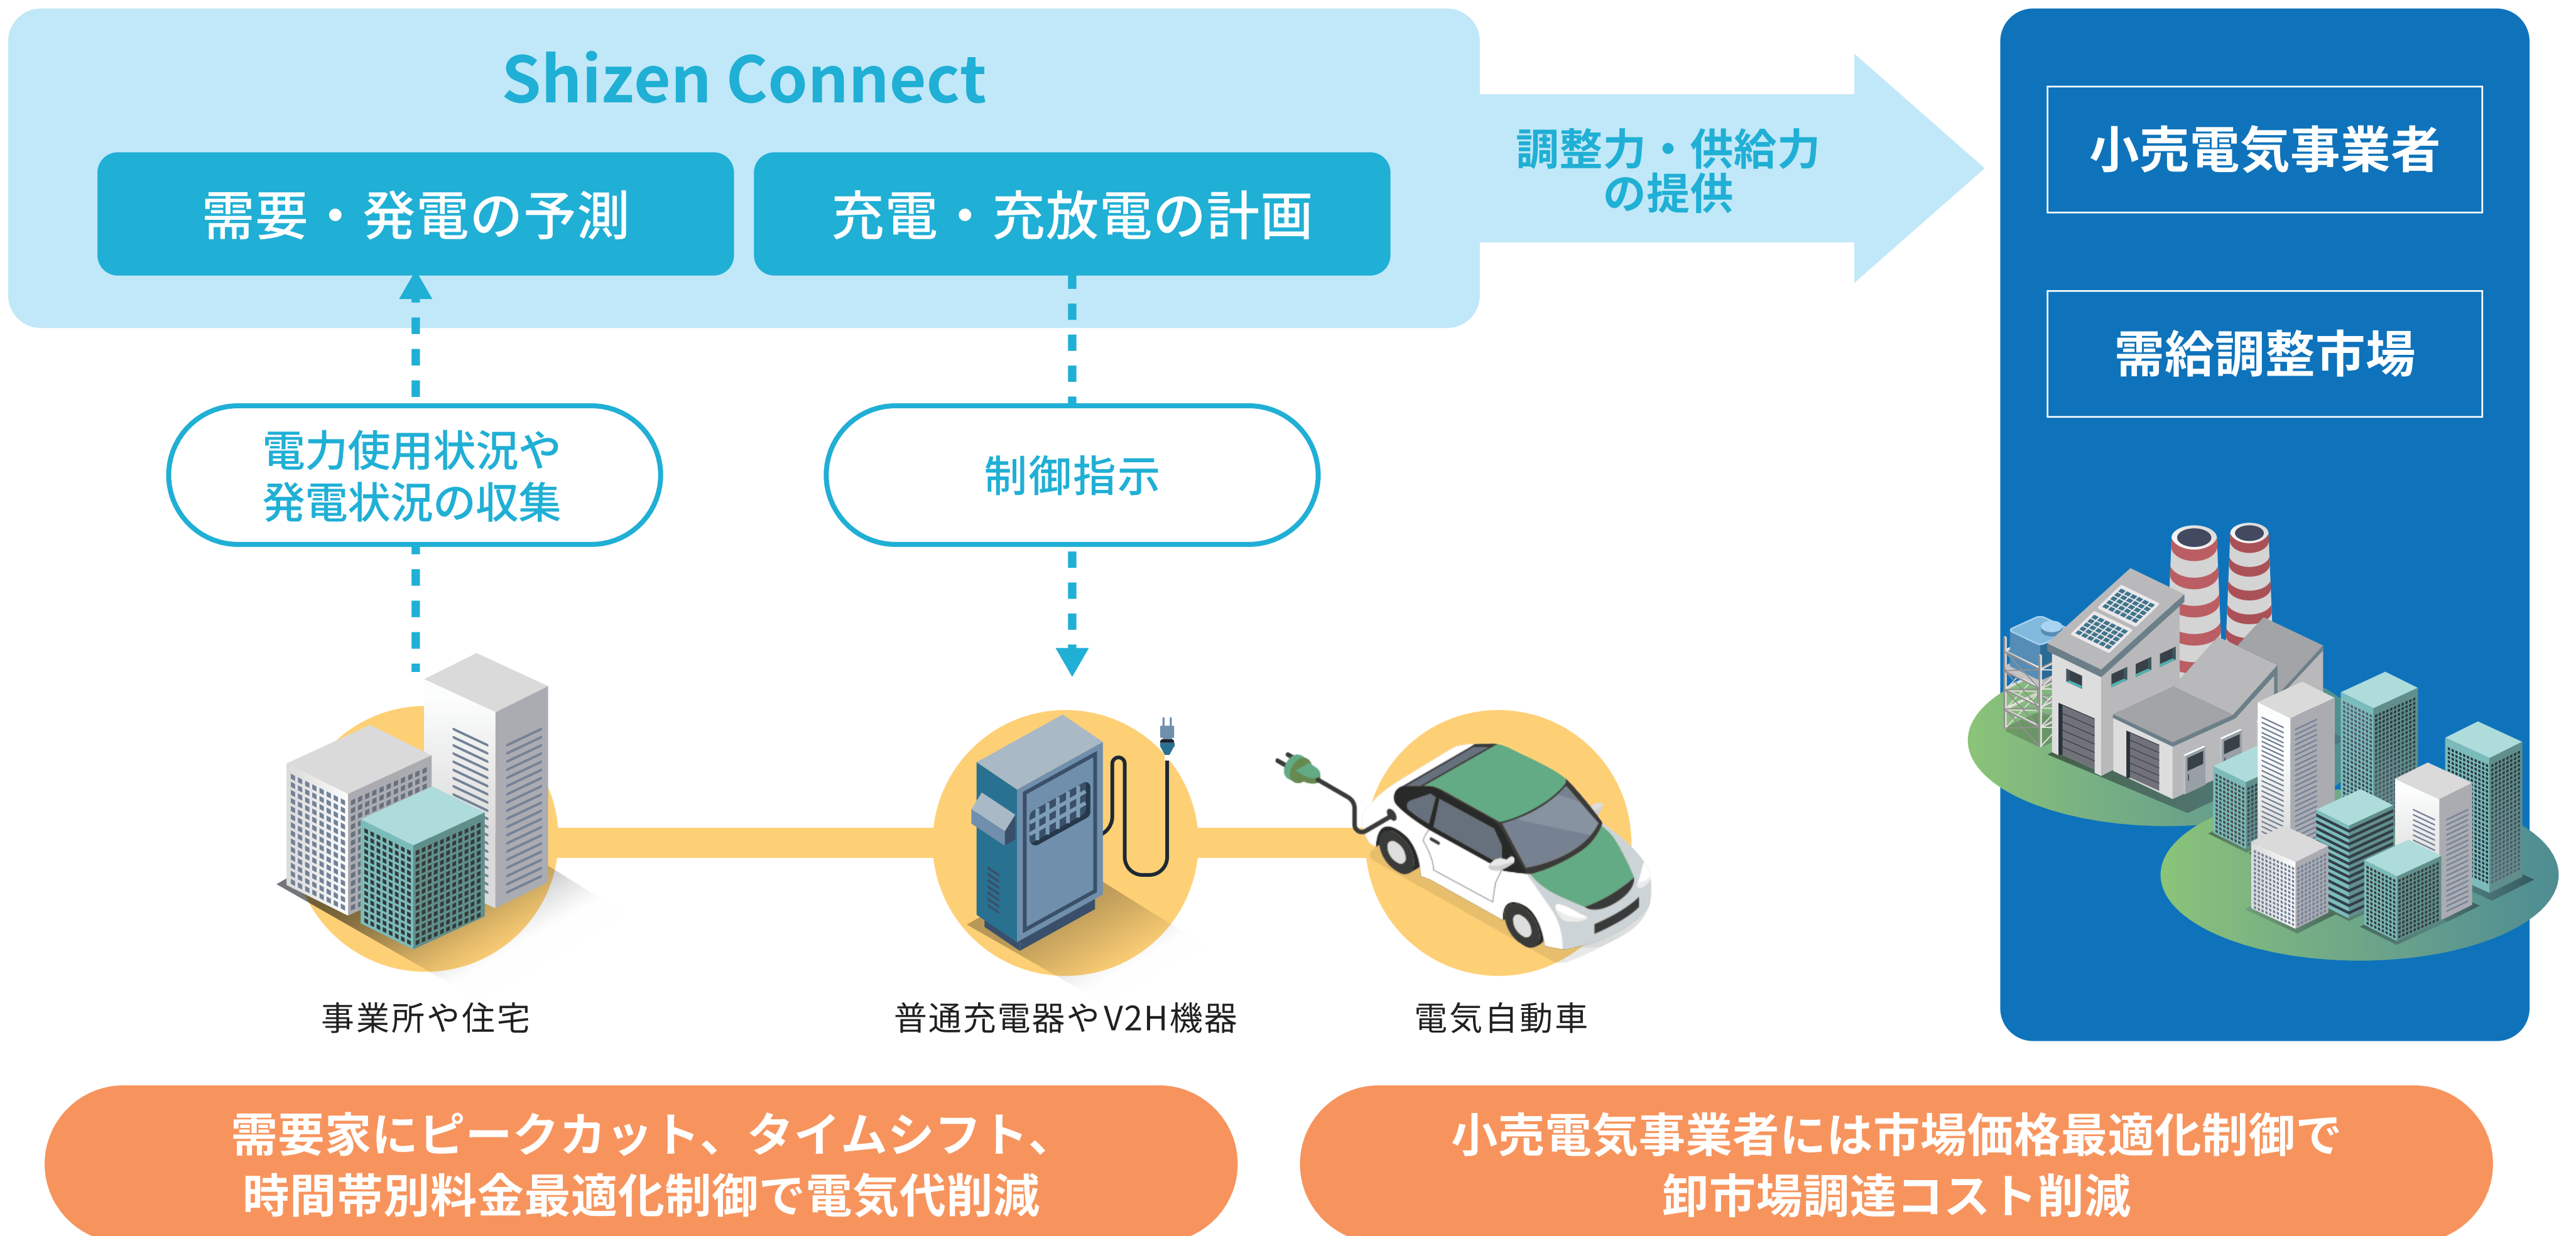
Shizen Connect

需要・発電の予測

充電・充放電の計画

調整力・供給力の提供

小売電気事業者

需給調整市場

電力使用状況や発電状況の収集

制御指示

事業所や住宅

普通充電器やV2H機器

電気自動車

需要家にピークカット、タイムシフト、時間帯別料金最適化制御で電気代削減

小売電気事業者には市場価格最適化制御で卸市場調達コスト削減